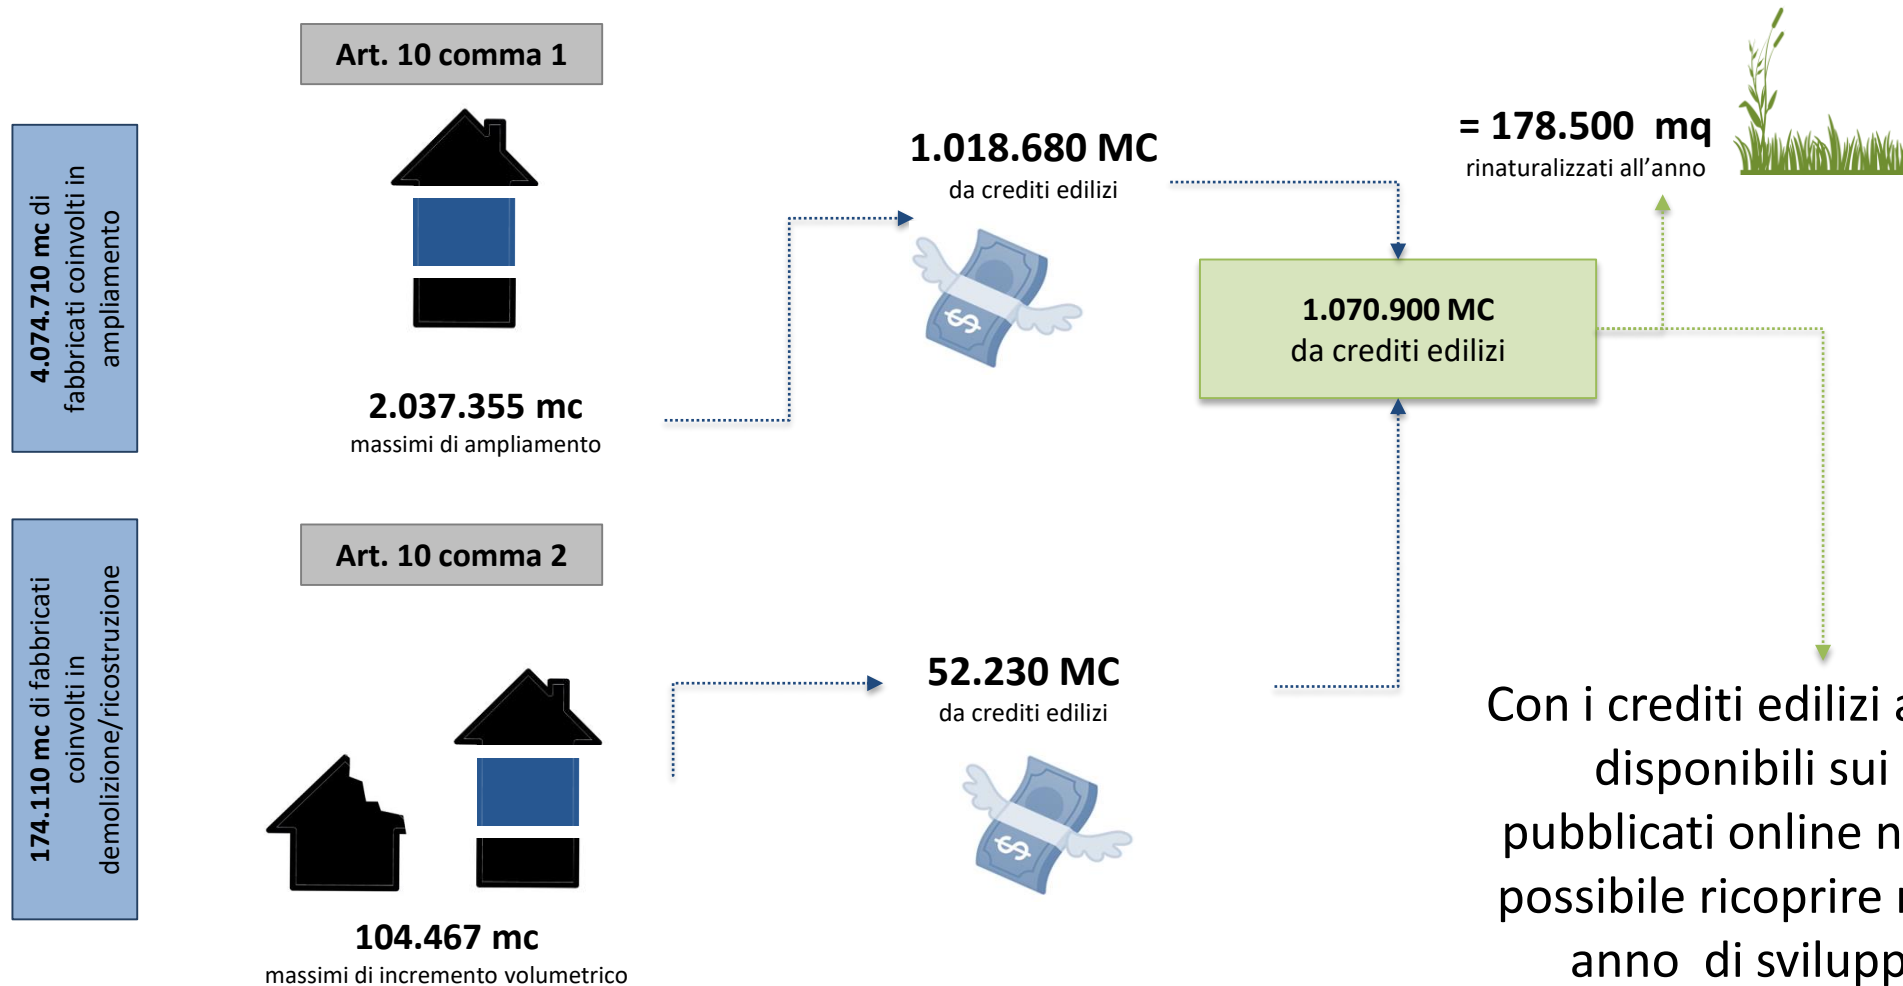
4.074.710 mc di fabbricati coinvolti in ampliamento

Art. 10 comma 1

2.037.355 mc
massimi di ampliamento

1.018.680 MC
da crediti edilizi

= 178.500 mq
rinaturalizzati all'anno

1.070.900 MC
da crediti edilizi

174.110 mc di fabbricati coinvolti in demolizione/ricostruzione

Art. 10 comma 2

104.467 mc
massimi di incremento volumetrico

52.230 MC
da crediti edilizi

Con i crediti edilizi a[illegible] disponibili sui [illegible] pubblicati online n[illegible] possibile ricoprire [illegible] anno di svilupp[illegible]